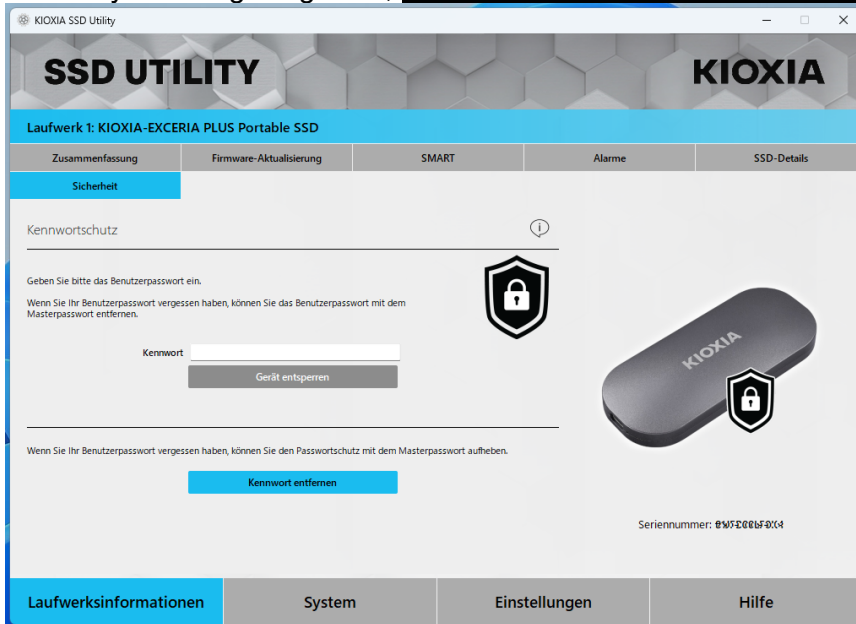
KIOXIA SSD Utility

SSD UTILITY

KIOXIA

Laufwerk 1: KIOXIA-EXCERIA PLUS Portable SSD

Zusammenfassung

Firmware-Aktualisierung

SMART

Alarme

SSD-Details

Sicherheit

Kennwortschutz

Geben Sie bitte das Benutzerpasswort ein.

Wenn Sie Ihr Benutzerpasswort vergessen haben, können Sie das Benutzerpasswort mit dem Masterpasswort entfernen.

Kennwort

Gerät entsperren

Wenn Sie Ihr Benutzerpasswort vergessen haben, können Sie den Passwortschutz mit dem Masterpasswort aufheben.

Kennwort entfernen

KIOXIA

Seriennummer: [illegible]

Laufwerksinformationen

System

Einstellungen

Hilfe